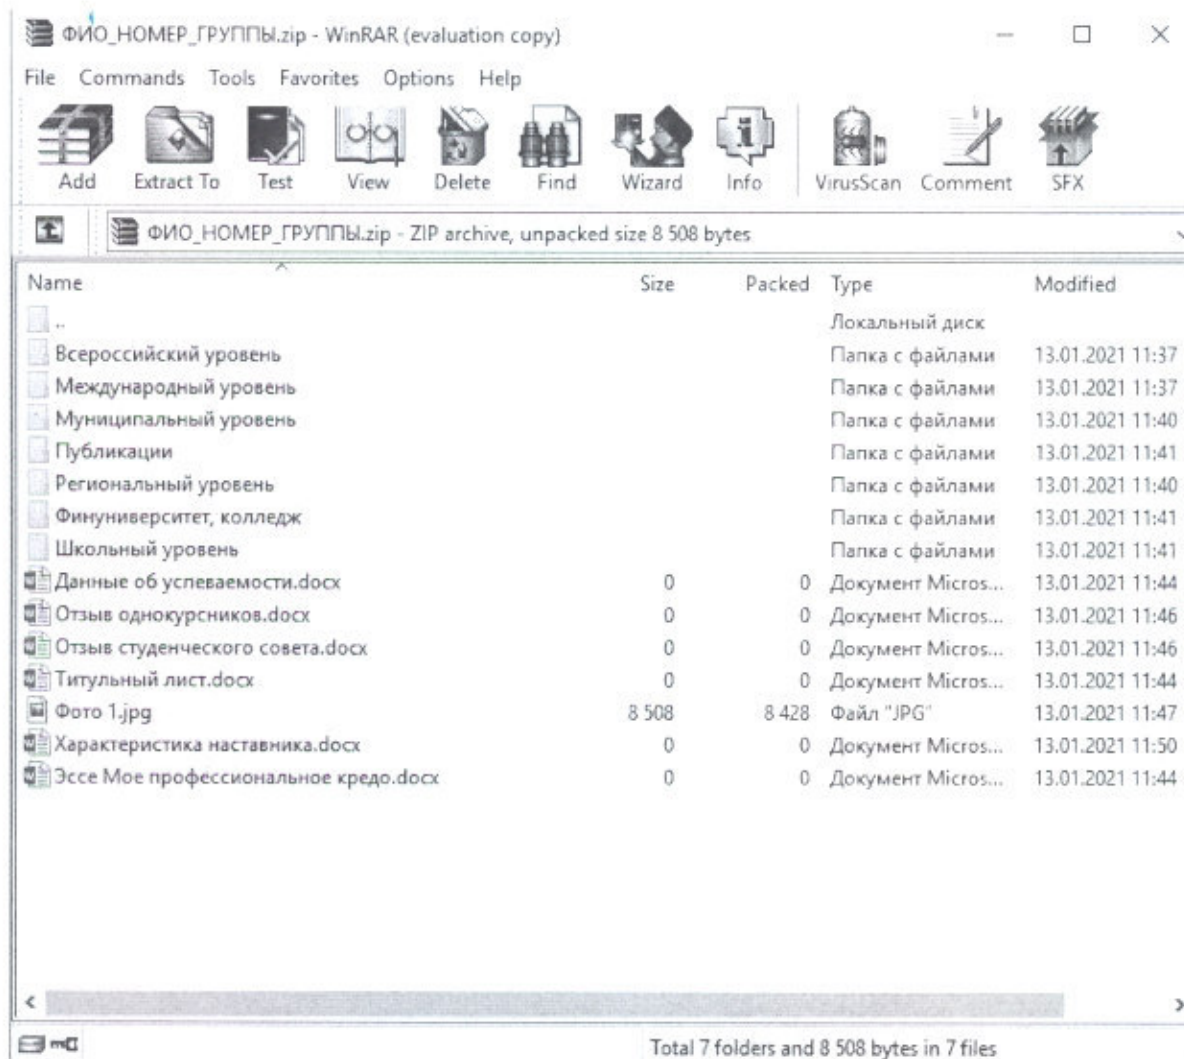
ФИО_НОМЕР_ГРУППЫ.zip - WinRAR (evaluation copy)

File Commands Tools Favorites Options Help

Add Extract To Test View Delete Find Wizard Info VirusScan Comment SFX

ФИО_НОМЕР_ГРУППЫ.zip - ZIP archive, unpacked size 8 508 bytes

| Name | Size | Packed | Type | Modified |
|---|---|---|---|---|
| .. | | | Локальный диск | |
| Всероссийский уровень | | | Папка с файлами | 13.01.2021 11:37 |
| Международный уровень | | | Папка с файлами | 13.01.2021 11:37 |
| Муниципальный уровень | | | Папка с файлами | 13.01.2021 11:40 |
| Публикации | | | Папка с файлами | 13.01.2021 11:41 |
| Региональный уровень | | | Папка с файлами | 13.01.2021 11:40 |
| Финуниверситет, колледж | | | Папка с файлами | 13.01.2021 11:41 |
| Школьный уровень | | | Папка с файлами | 13.01.2021 11:41 |
| Данные об успеваемости.docx | 0 | 0 | Документ Micros... | 13.01.2021 11:44 |
| Отзыв однокурсников.docx | 0 | 0 | Документ Micros... | 13.01.2021 11:46 |
| Отзыв студенческого совета.docx | 0 | 0 | Документ Micros... | 13.01.2021 11:46 |
| Титульный лист.docx | 0 | 0 | Документ Micros... | 13.01.2021 11:44 |
| Фото 1.jpg | 8 508 | 8 428 | Файл "JPG" | 13.01.2021 11:47 |
| Характеристика наставника.docx | 0 | 0 | Документ Micros... | 13.01.2021 11:50 |
| Эссе Мое профессиональное кредо.docx | 0 | 0 | Документ Micros... | 13.01.2021 11:44 |

Total 7 folders and 8 508 bytes in 7 files